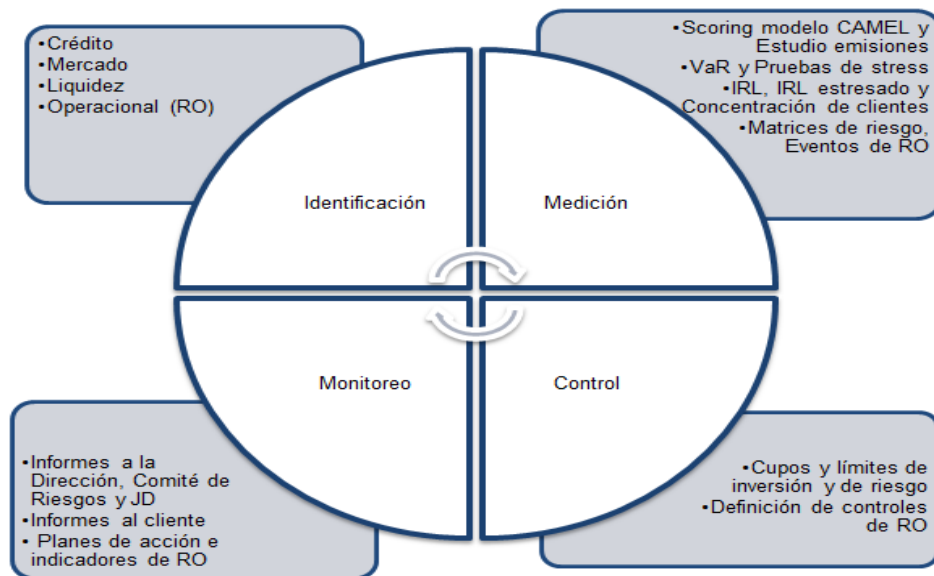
•Crédito
•Mercado
•Liquidez
•Operacional (RO)

•Scoring modelo CAMEL y Estudio emisiones
•VaR y Pruebas de stress
•IRL, IRL estresado y Concentración de clientes
•Matrices de riesgo, Eventos de RO

Identificación

Medición

Monitoreo

Control

•Informes a la Dirección, Comité de Riesgos y JD
•Informes al cliente
• Planes de acción e indicadores de RO

•Cupos y límites de inversión y de riesgo
•Definición de controles de RO